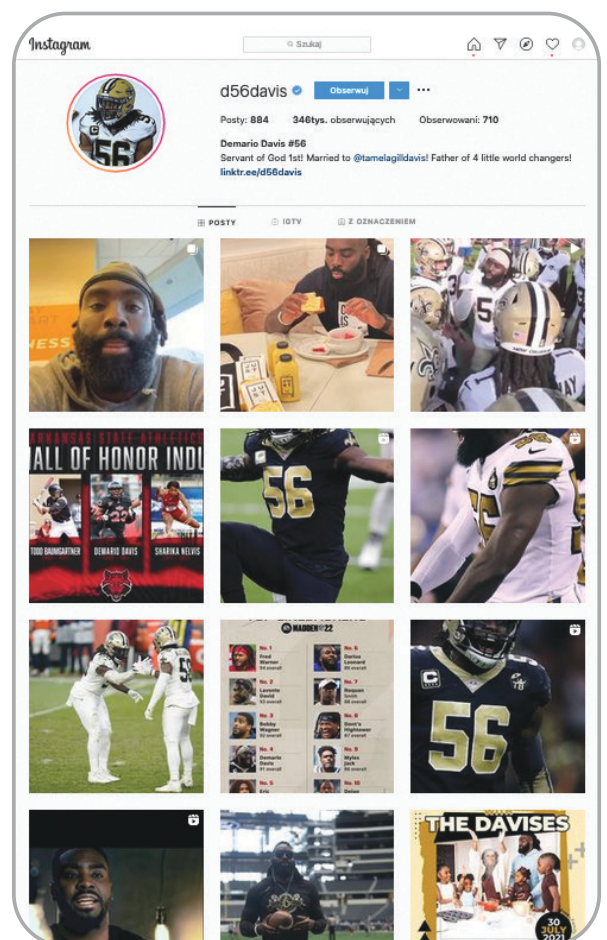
Instagram

Szukaj

d56davis

Obserwuj

Posty: 884   346tys. obserwujących   Obserwowani: 710

Demario Davis #56
Servant of God 1st! Married to @tamelagildavis! Father of 4 little world changers!
linktr.ee/d56davis

POSTY   IGTV   Z OZNACZENIEM

ARKANSAS STATE ATHLETICS
ALL OF HONOR INDU
TODD BAUMGARTNER   DEMARIO DAVIS   SHARIKA NELVIS

56

MADDEN 22
No. 1 Fred Warner
No. 2 Lavonte David
No. 3 Bobby Wagner
No. 4 Demario Davis
No. 5 Darius Leonard
No. 6 Roquan Smith
No. 7 Dont'a Hightower
No. 8 Myles Jack

56

THE DAVISES
30 JULY 2021